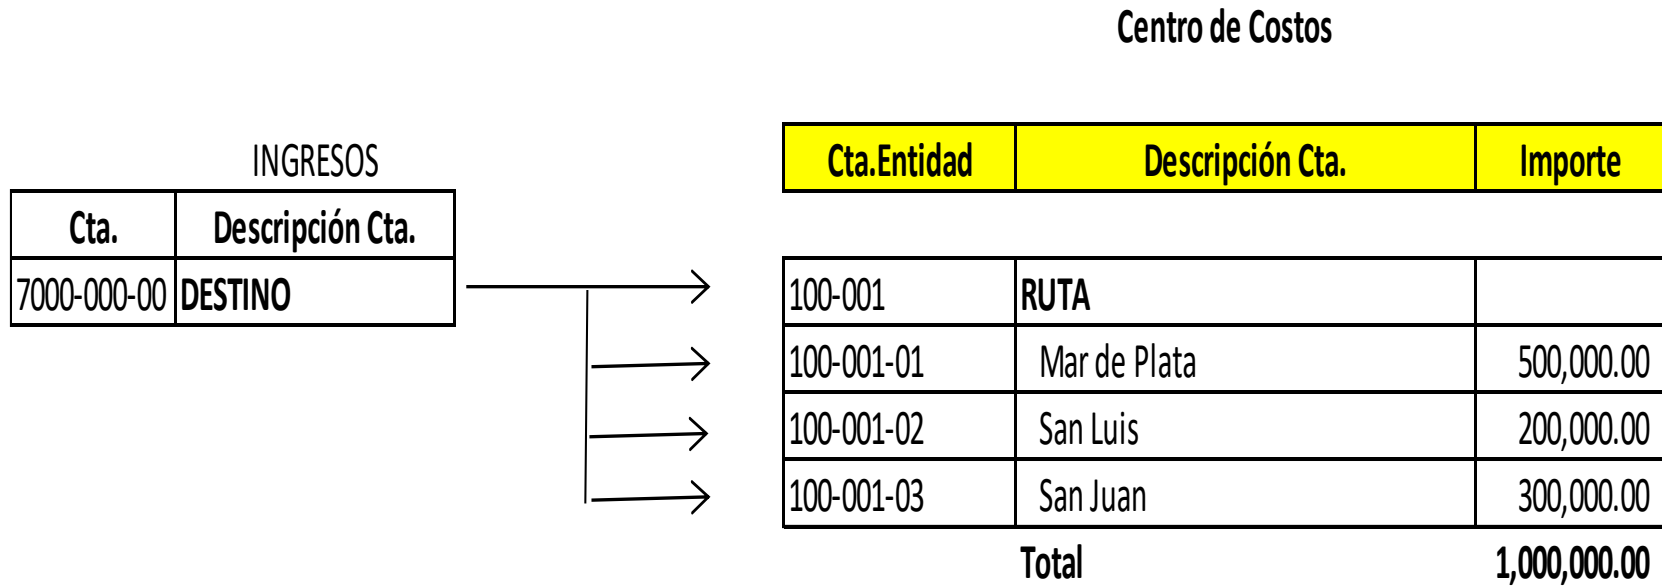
Centro de Costos

INGRESOS

| Cta. | Descripción Cta. |
|---|---|
| 7000-000-00 | DESTINO |

| Cta.Entidad | Descripción Cta. | Importe |
|---|---|---|
| 100-001 | RUTA | |
| 100-001-01 | Mar de Plata | 500,000.00 |
| 100-001-02 | San Luis | 200,000.00 |
| 100-001-03 | San Juan | 300,000.00 |
| | Total | 1,000,000.00 |